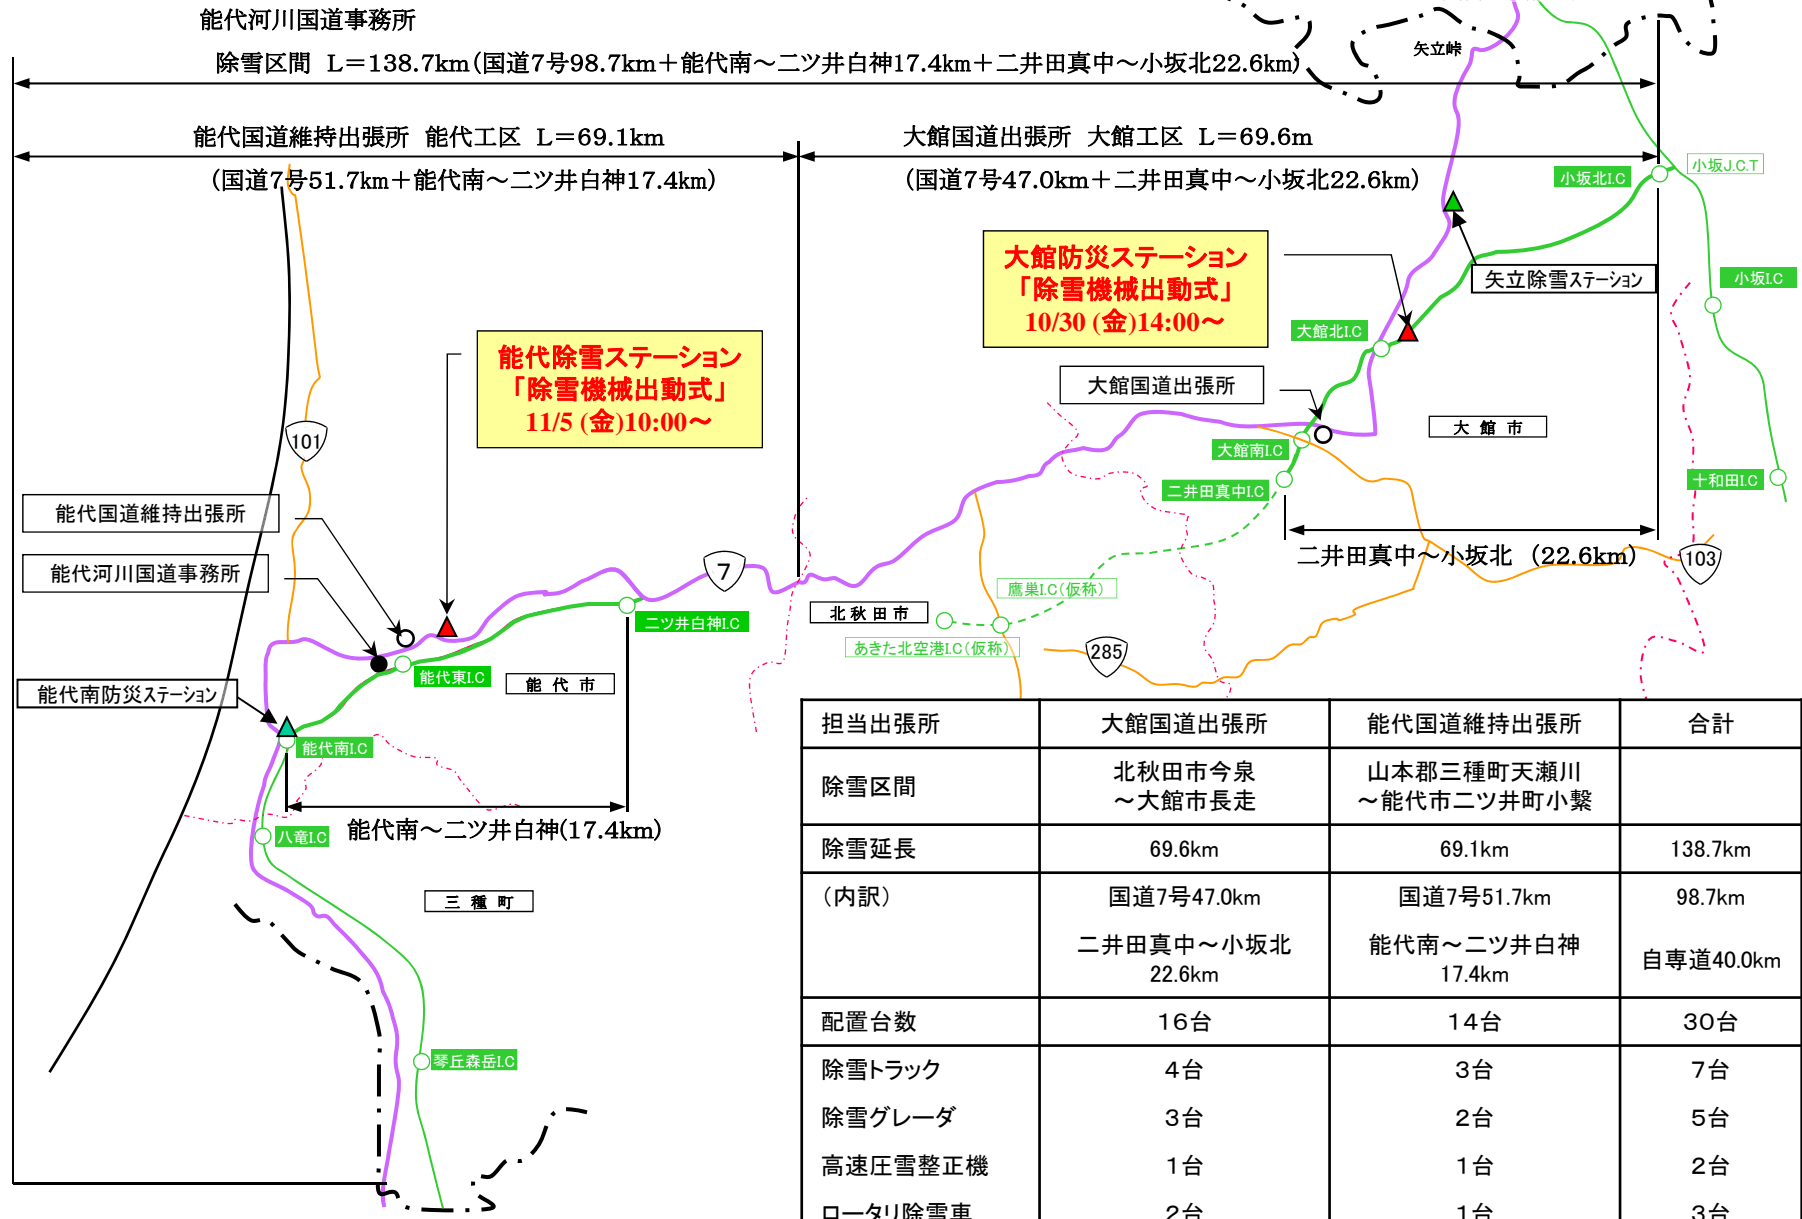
能代河川国道事務所

除雪区間 L＝138.7km（国道7号98.7km＋能代南～二ツ井白神17.4km＋二井田真中～小坂北22.6km）

矢立峠

能代国道維持出張所 能代工区 L＝69.1km

（国道7号51.7km＋能代南～二ツ井白神17.4km）

大館国道出張所 大館工区 L＝69.6m

（国道7号47.0km＋二井田真中～小坂北22.6km）

小坂北I.C

小坂J.C.T

大館防災ステーション
「除雪機械出動式」
10/30 (金)14:00～

矢立除雪ステーション

小坂I.C

大館北I.C

能代除雪ステーション
「除雪機械出動式」
11/5 (金)10:00～

大館国道出張所

大館市

101

大館南I.C

二井田真中I.C

十和田I.C

能代国道維持出張所

能代河川国道事務所

二井田真中～小坂北 (22.6km)

103

7

鷹巣I.C(仮称)

北秋田市

二ツ井白神I.C

あきた北空港I.C(仮称)

285

能代東I.C

能代市

能代南防災ステーション

能代南I.C

能代南～二ツ井白神(17.4km)

八竜I.C

三種町

琴丘森岳I.C

| 担当出張所 | 大館国道出張所 | 能代国道維持出張所 | 合計 |
|---|---|---|---|
| 除雪区間 | 北秋田市今泉 ～大館市長走 | 山本郡三種町天瀬川 ～能代市二ツ井町小繋 | |
| 除雪延長 | 69.6km | 69.1km | 138.7km |
| （内訳） | 国道7号47.0km 二井田真中～小坂北 22.6km | 国道7号51.7km 能代南～二ツ井白神 17.4km | 98.7km 自専道40.0km |
| 配置台数 | 16台 | 14台 | 30台 |
| 除雪トラック 除雪グレーダ 高速圧雪整正機 ロータリ除雪車 | 4台 3台 1台 2台 | 3台 2台 1台 1台 | 7台 5台 2台 3台 |